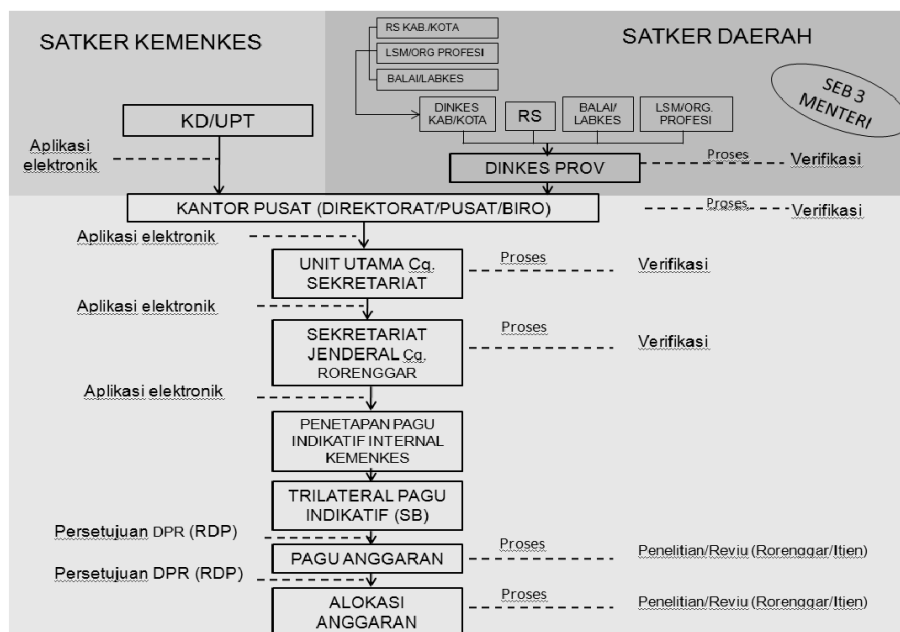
SATKER KEMENKES

SATKER DAERAH

RS KAB./KOTA

LSM/ORG PROFESI

BALAI/LABKES

SEB 3 MENTERI

KD/UPT

Aplikasi elektronik

DINKES KAB/KOTA

RS

BALAI/ LABKES

LSM/ORG. PROFESI

DINKES PROV

Proses

Verifikasi

KANTOR PUSAT (DIREKTORAT/PUSAT/BIRO)

Proses

Verifikasi

Aplikasi elektronik

UNIT UTAMA Cq. SEKRETARIAT

Proses

Verifikasi

Aplikasi elektronik

SEKRETARIAT JENDERAL Cq. RORENGGAR

Proses

Verifikasi

Aplikasi elektronik

PENETAPAN PAGU INDIKATIF INTERNAL KEMENKES

TRILATERAL PAGU INDIKATIF (SB)

Persetujuan DPR (RDP)

PAGU ANGGARAN

Proses

Penelitian/Reviu (Rorenggar/Itjen)

Persetujuan DPR (RDP)

ALOKASI ANGGARAN

Proses

Penelitian/Reviu (Rorenggar/Itjen)